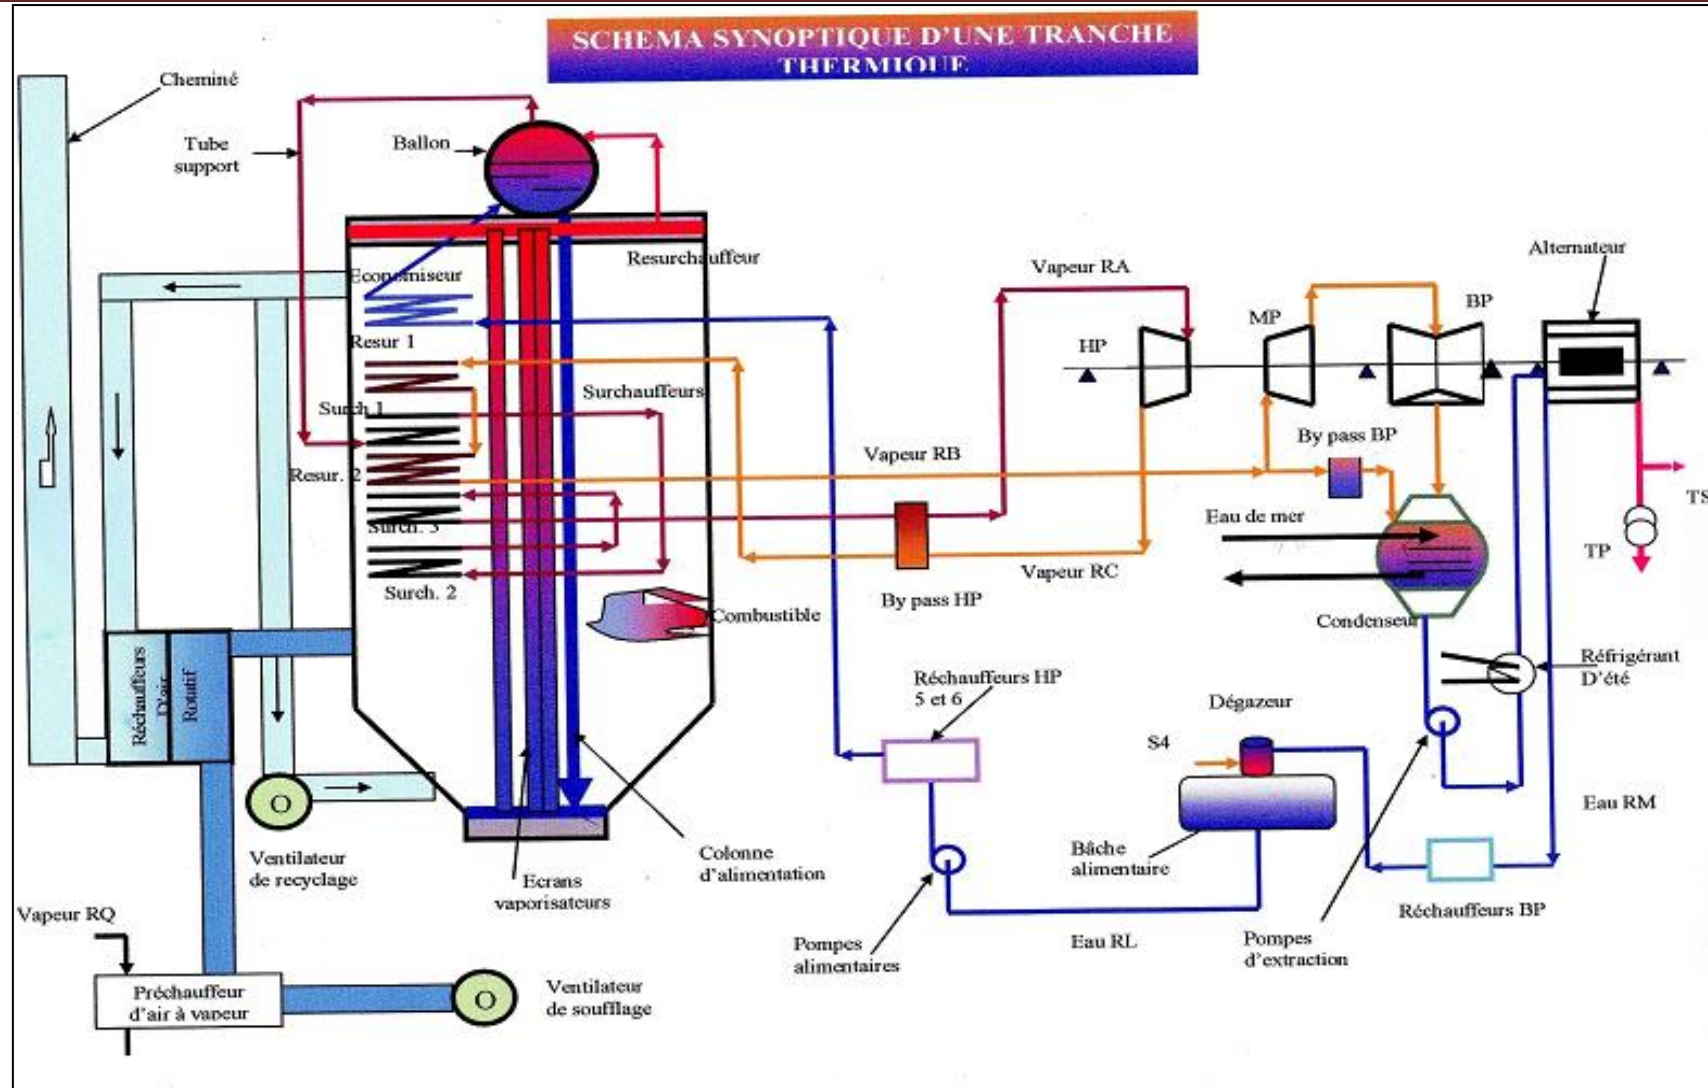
SCHEMA SYNOPTIQUE D'UNE TRANCHE THERMIQUE

Cheminé

Tube support

Ballon

Economiseur

Resurchauffeur

Resur 1

Surch 1

Surchauffeurs

Resur. 2

Surch. 3

Surch. 2

Combustible

Réchauffeurs D'air

Rotatif

Ventilateur de recyclage

Ecrans vaporisateurs

Colonne d'alimentation

Vapeur RQ

Préchauffeur d'air à vapeur

Ventilateur de soufflage

Vapeur RA

Alternateur

HP

MP

BP

By pass BP

Vapeur RB

Eau de mer

TS

TP

By pass HP

Vapeur RC

Condenseur

Réfrigérant D'été

Réchauffeurs HP 5 et 6

Dégazeur

S4

Eau RM

Bâche alimentaire

Réchauffeurs BP

Pompes alimentaires

Eau RL

Pompes d'extraction